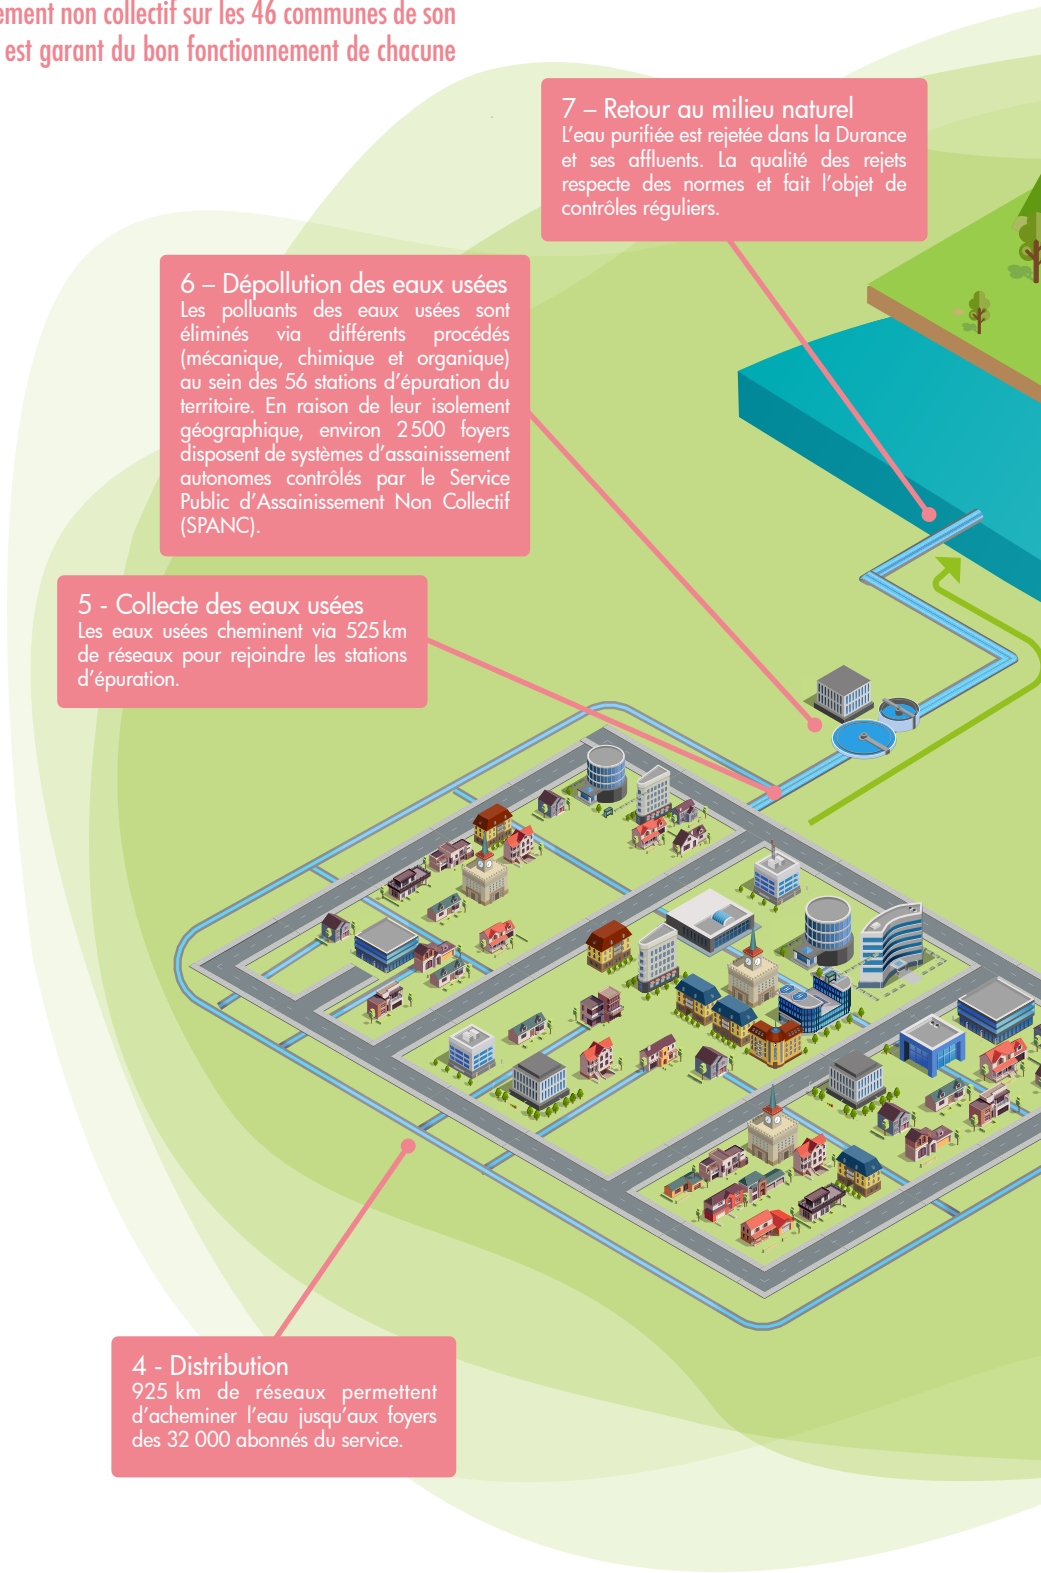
ement non collectif sur les 46 communes de son
est garant du bon fonctionnement de chacune

7 – Retour au milieu naturel
L'eau purifiée est rejetée dans la Durance et ses affluents. La qualité des rejets respecte des normes et fait l'objet de contrôles réguliers.

6 – Dépollution des eaux usées
Les polluants des eaux usées sont éliminés via différents procédés (mécanique, chimique et organique) au sein des 56 stations d'épuration du territoire. En raison de leur isolement géographique, environ 2 500 foyers disposent de systèmes d'assainissement autonomes contrôlés par le Service Public d'Assainissement Non Collectif (SPANC).

5 - Collecte des eaux usées
Les eaux usées cheminent via 525 km de réseaux pour rejoindre les stations d'épuration.

4 - Distribution
925 km de réseaux permettent d'acheminer l'eau jusqu'aux foyers des 32 000 abonnés du service.